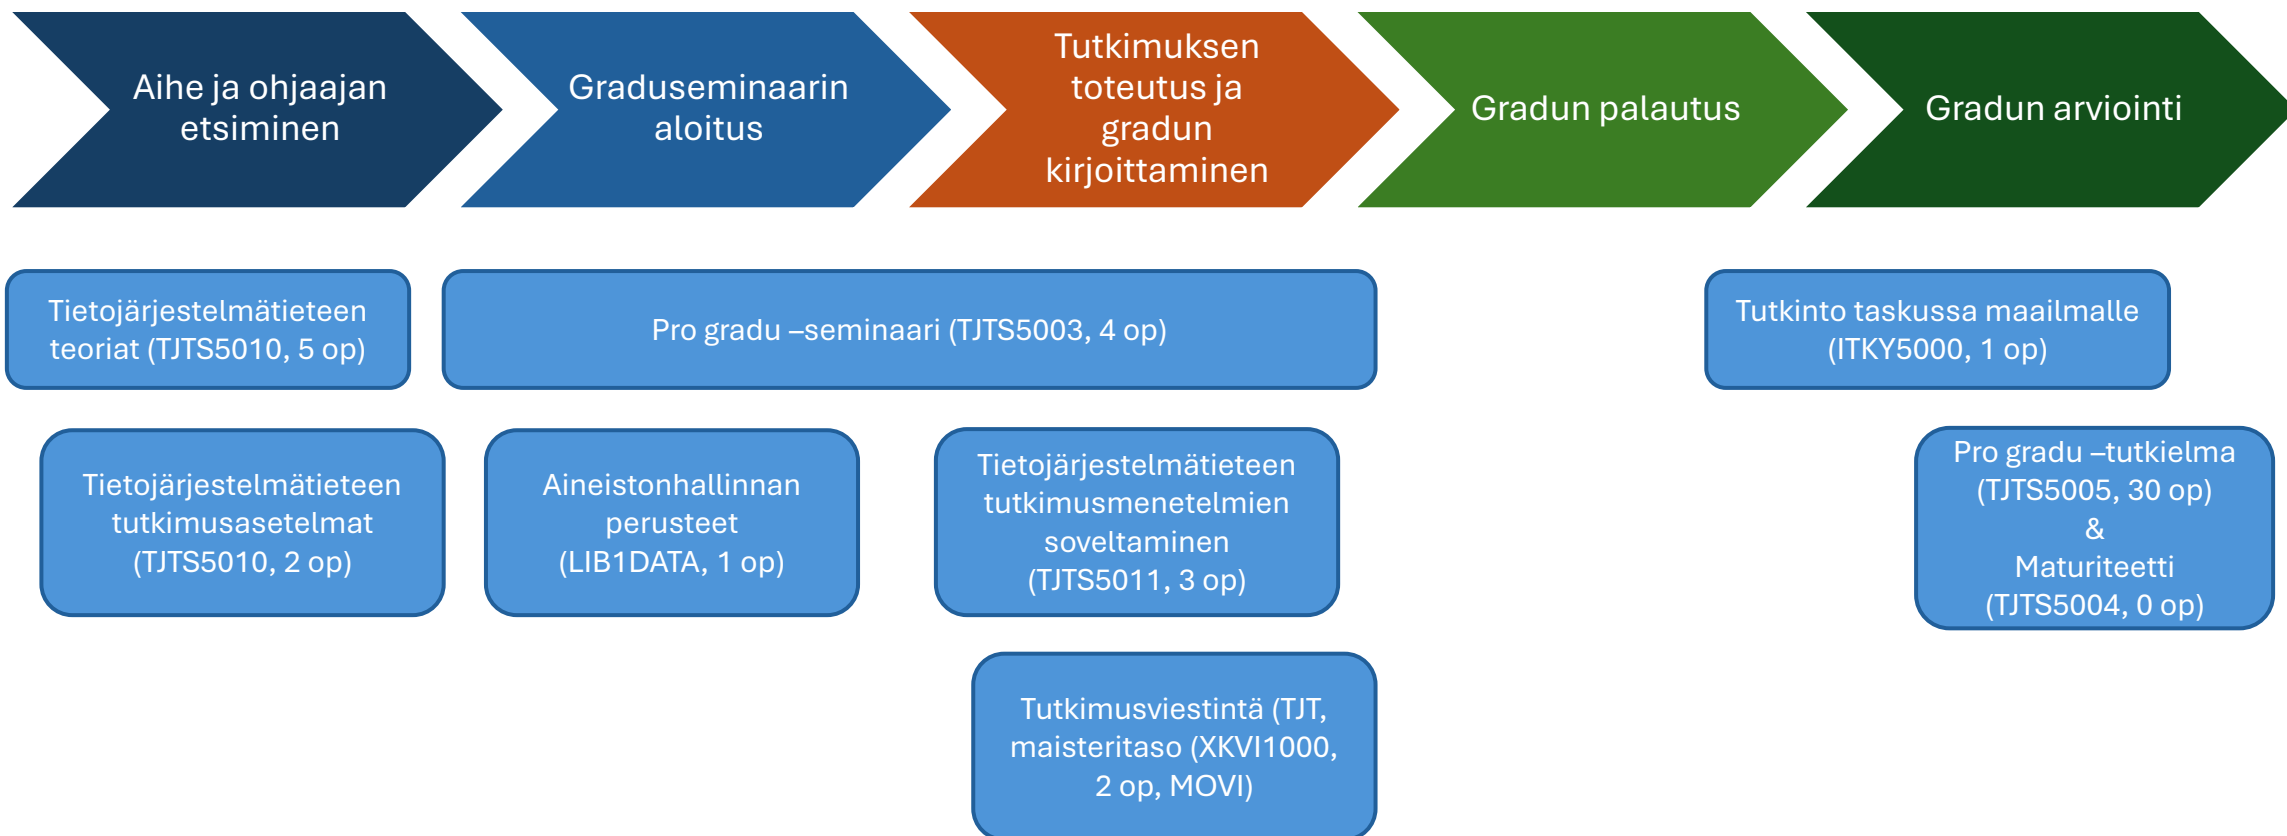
Aihe ja ohjaajan etsiminen

Graduseminaarin aloitus

Tutkimuksen toteutus ja gradun kirjoittaminen

Gradun palautus

Gradun arviointi

Tietojärjestelmätieteen teoriat (TJTS5010, 5 op)

Pro gradu –seminaari (TJTS5003, 4 op)

Tutkinto taskussa maailmalle (ITKY5000, 1 op)

Tietojärjestelmätieteen tutkimusasetelmat (TJTS5010, 2 op)

Aineistonhallinnan perusteet (LIB1DATA, 1 op)

Tietojärjestelmätieteen tutkimusmenetelmien soveltaminen (TJTS5011, 3 op)

Pro gradu –tutkielma (TJTS5005, 30 op) & Maturiteetti (TJTS5004, 0 op)

Tutkimusviestintä (TJT, maisteritaso (XKVI1000, 2 op, MOVI)